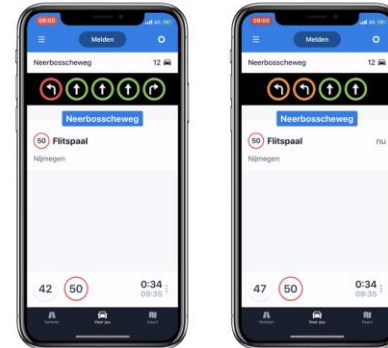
09:00

Melden

Neerbosscheweg

12

Neerbosscheweg

50 Flitspaal

Nijmegen

42

50

0:34

09:35

Verkeer

Voor jou

Kaart

09:00

Melden

Neerbosscheweg

12

Neerbosscheweg

50 Flitspaal

nu

Nijmegen

47

50

0:34

09:35

Verkeer

Voor jou

Kaart